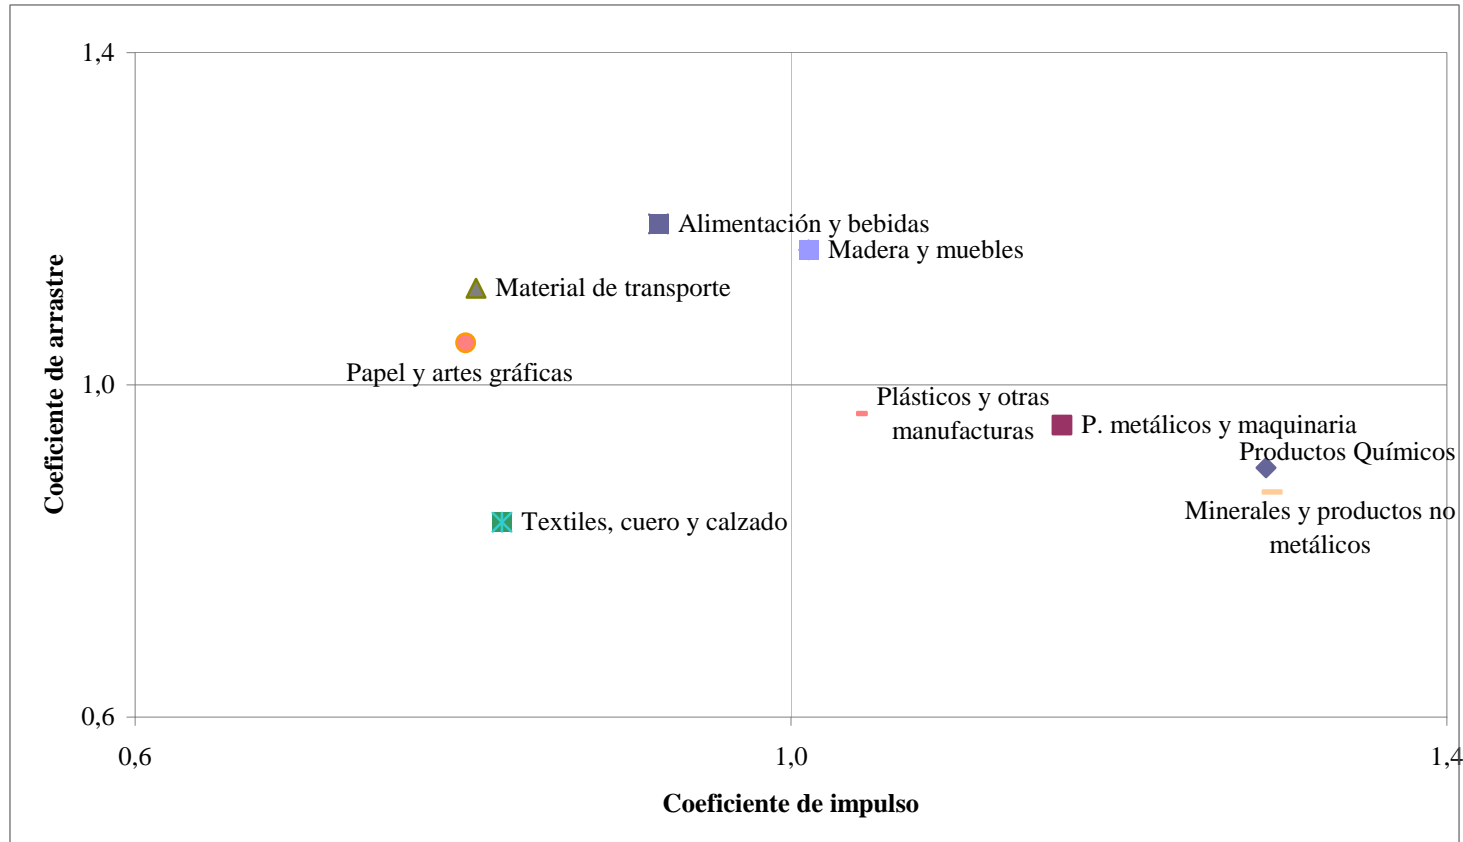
1,4

Alimentación y bebidas

Madera y muebles

Material de transporte

Papel y artes gráficas

1,0

Plásticos y otras manufacturas

P. metálicos y maquinaria

Productos Químicos

Minerales y productos no metálicos

Textiles, cuero y calzado

0,6

Coeficiente de arrastre

0,6

1,0

1,4

Coeficiente de impulso